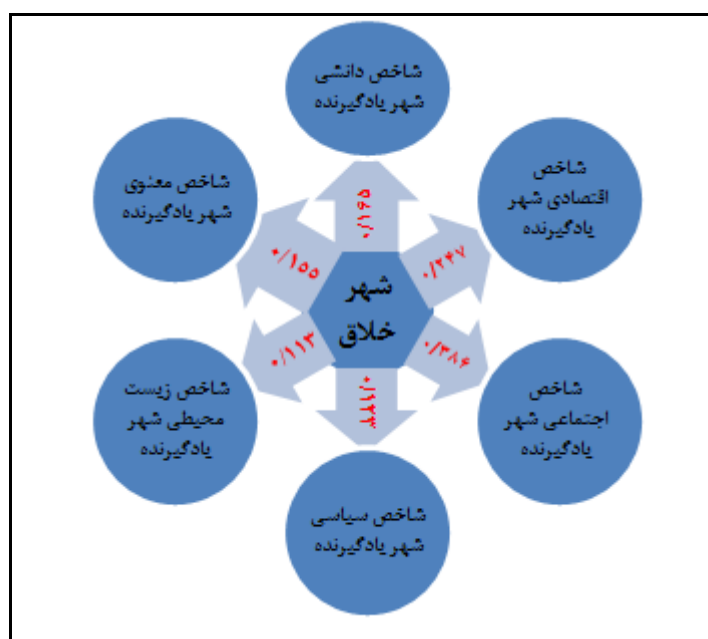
شاخص دانشی شهر یادگیرنده

شاخص معنوی شهر یادگیرنده

شاخص اقتصادی شهر یادگیرنده

۰/۱۶۵

۰/۱۵۵

۰/۲۴۷

شهر خلاق

۰/۱۱۳

۰/۳۸۶

۰/۱۲۳

شاخص زیست محیطی شهر یادگیرنده

شاخص اجتماعی شهر یادگیرنده

شاخص سیاسی شهر یادگیرنده